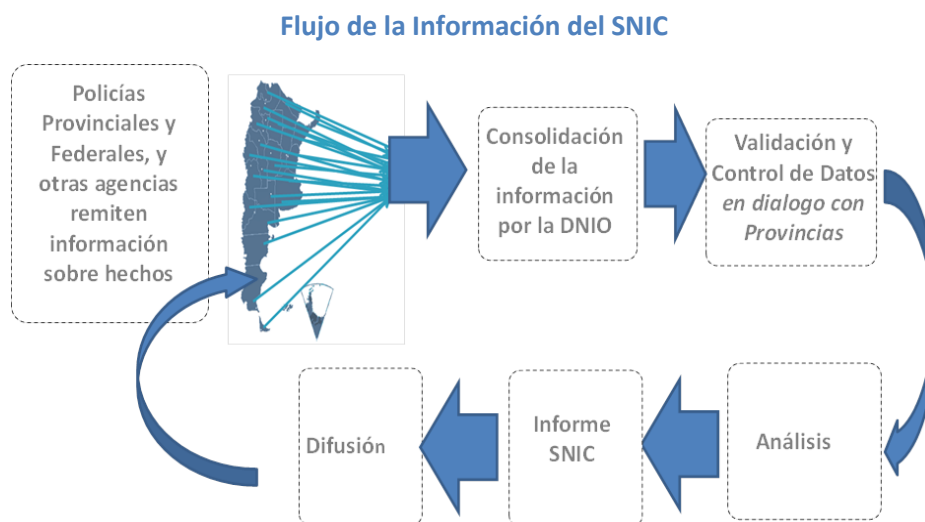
Flujo de la Información del SNIC

Policías Provinciales y Federales, y otras agencias remiten información sobre hechos

Consolidación de la información por la DNIO

Validación y Control de Datos *en dialogo con Provincias*

Análisis

Informe SNIC

Difusión